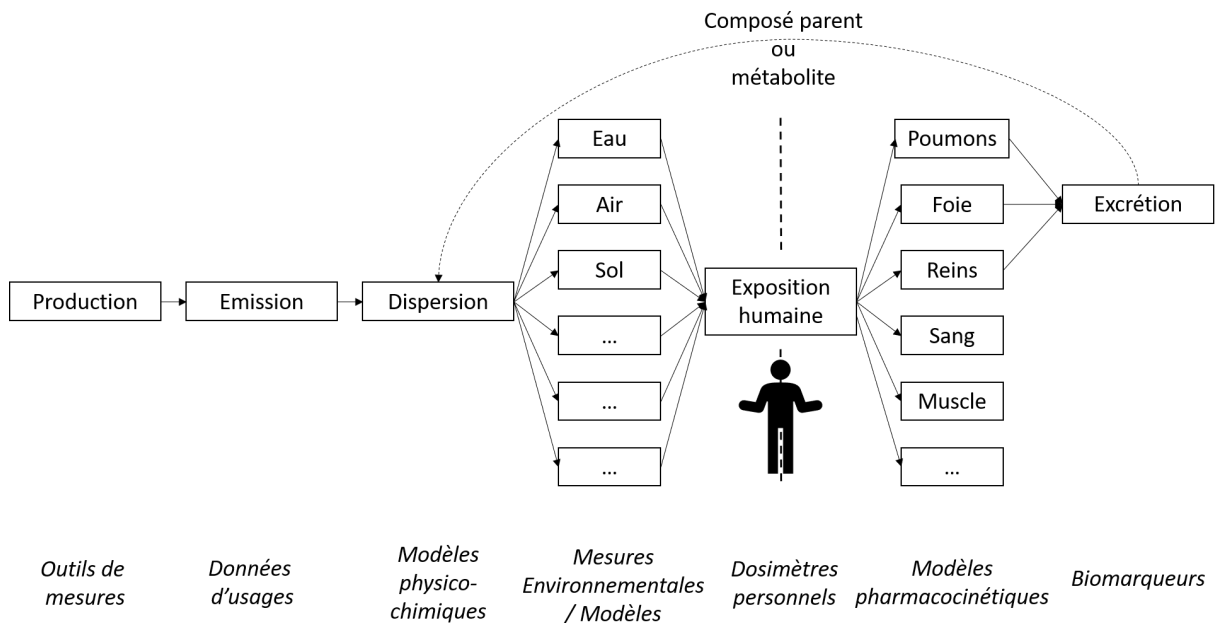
Composé parent
ou
métabolite

Eau
Air
Sol
...
...
...

Poumons
Foie
Reins
Sang
Muscle
...

Excrétion

Production
Emission
Dispersion
Exposition humaine

*Outils de mesures*
*Données d'usages*
*Modèles physico-chimiques*
*Mesures Environnementales / Modèles*
*Dosimètres personnels*
*Modèles pharmacocinétiques*
*Biomarqueurs*